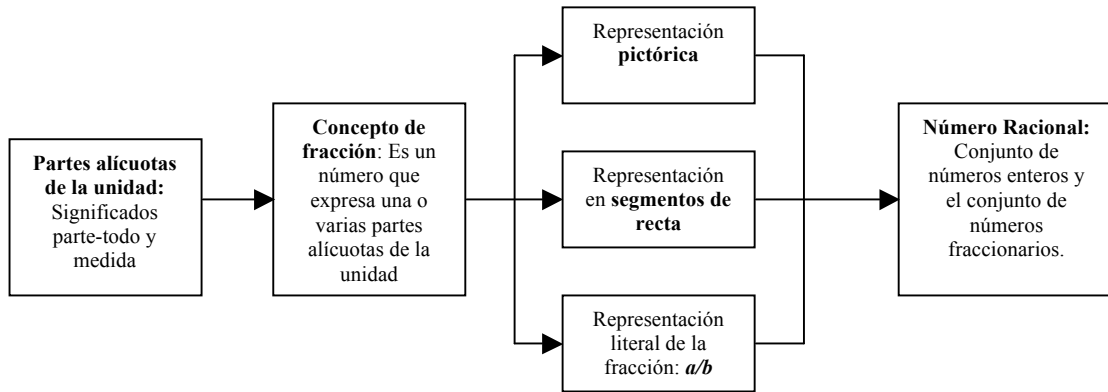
**Partes alícuotas de la unidad:** Significados parte-todo y medida

**Concepto de fracción**: Es un número que expresa una o varias partes alícuotas de la unidad

Representación **pictórica**

Representación en **segmentos de recta**

Representación literal de la fracción: ***a/b***

**Número Racional:** Conjunto de números enteros y el conjunto de números fraccionarios.